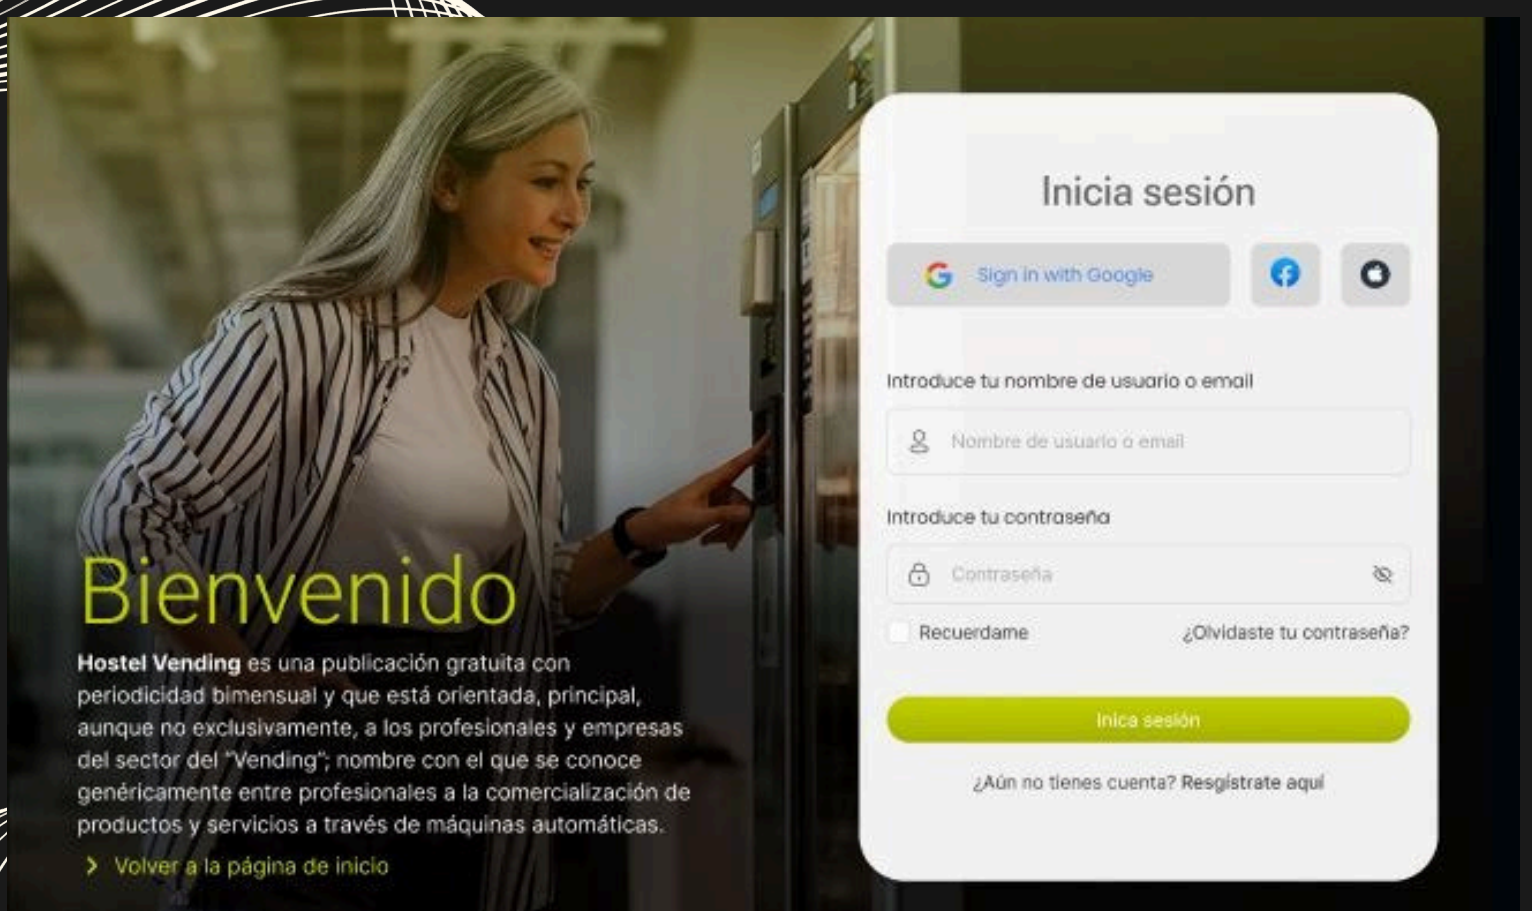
Bienvenido

**Hostel Vending** es una publicación gratuita con periodicidad bimensual y que está orientada, principal, aunque no exclusivamente, a los profesionales y empresas del sector del "Vending"; nombre con el que se conoce genéricamente entre profesionales a la comercialización de productos y servicios a través de máquinas automáticas.

Volver a la página de inicio

Inicia sesión

Sign in with Google

Introduce tu nombre de usuario o email

Nombre de usuario o email

Introduce tu contraseña

Contraseña

Recuerdame

¿Olvidaste tu contraseña?

Inica sesión

¿Aún no tienes cuenta? Resgístrate aquí